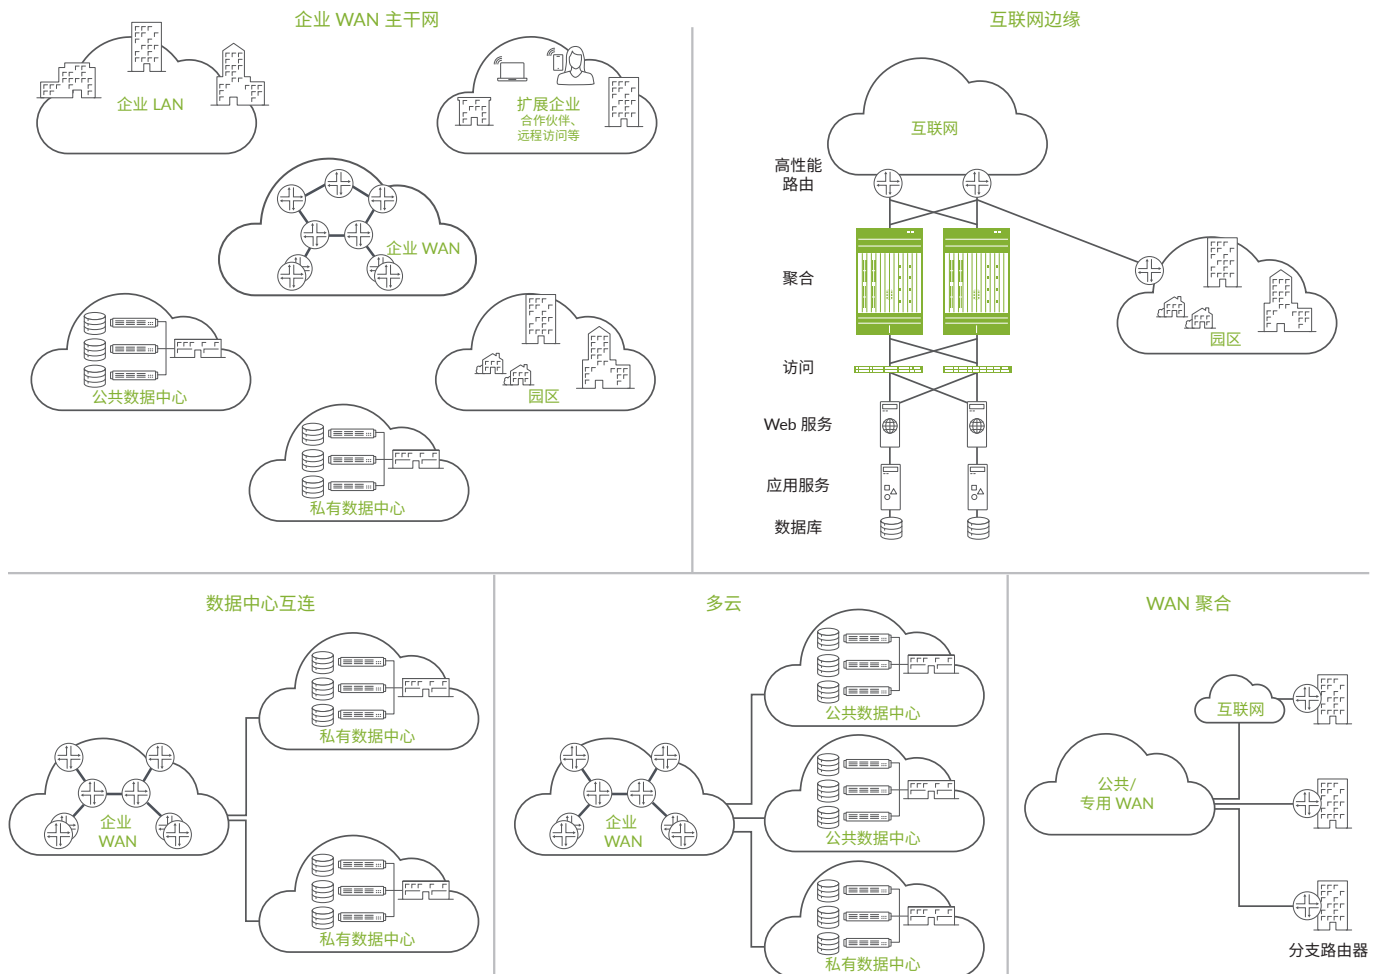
企业 WAN 主干网

企业 LAN

扩展企业
合作伙伴、
远程访问等

企业 WAN

公共数据中心

园区

私有数据中心

互联网边缘

互联网

高性能
路由

聚合

园区

访问

Web 服务

应用服务

数据库

数据中心互连

私有数据中心

企业
WAN

私有数据中心

多云

公共数据中心

企业
WAN

公共数据中心

私有数据中心

WAN 聚合

互联网

公共/
专用 WAN

分支路由器